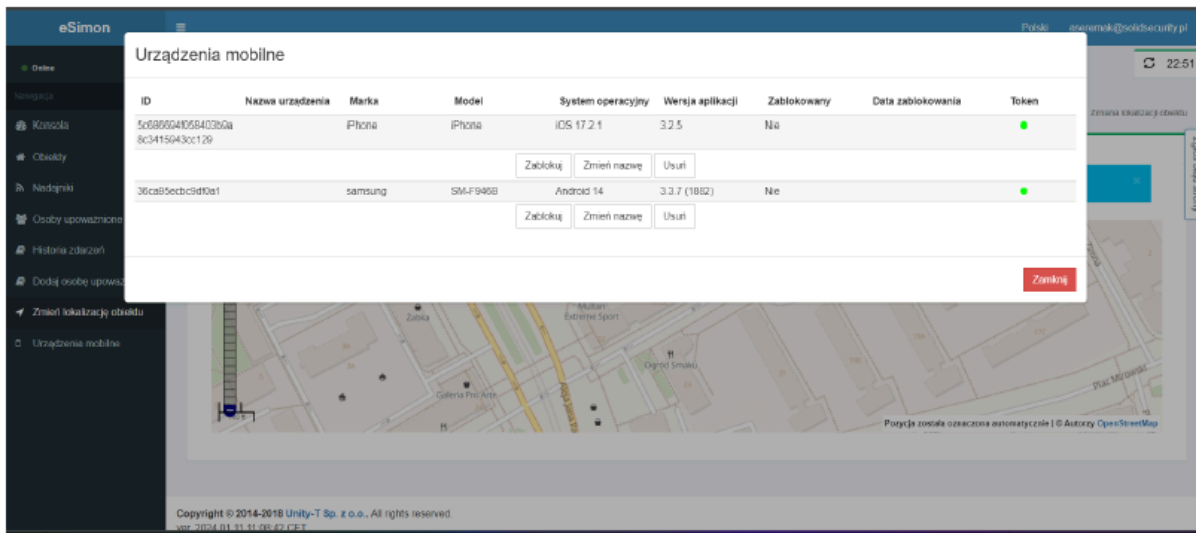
eSimon

Polski aseremak@solidsecurity.pl

Online

Nawigacja

Konsola

Obiekty

Nadajniki

Osoby upoważnione

Historia zdarzeń

Dodaj osobę upoważ

Zmień lokalizację obiektu

Urządzenia mobilne

22:51

Zmiana lokalizacji obiektu

Urządzenia mobilne

| ID | Nazwa urządzenia | Marka | Model | System operacyjny | Wersja aplikacji | Zablokowany | Data zablokowania | Token |
|---|---|---|---|---|---|---|---|---|
| 5c686694f058403b9a8c3415943cc129 | | iPhone | iPhone | iOS 17.2.1 | 3.2.5 | Nie | | |
| | | | Zablokuj | Zmień nazwę | Usuń | | | |
| 36ca85ecbc9d10a1 | | samsung | SM-F946B | Android 14 | 3.3.7 (1882) | Nie | | |
| | | | Zablokuj | Zmień nazwę | Usuń | | | |

Zamknij

Żabka

Multan Extreme Sport

Ogród Smaku

Galeria Pro Arte

Plac Mirowski

Pozycja została oznaczona automatycznie | © Autorzy OpenStreetMap

Copyright © 2014-2018 Unity-T Sp. z o.o., All rights reserved.
ver. 2024.01.11 11:08:42 CET